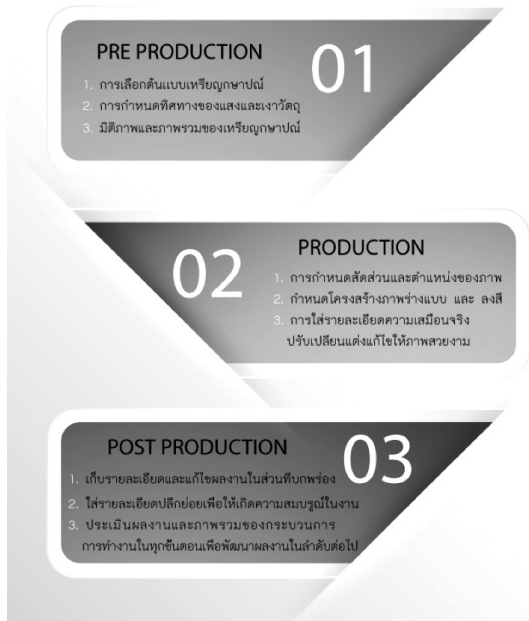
PRE PRODUCTION
01
1. การเลือกต้นแบบเหรียญกษาปณ์
2. การกำหนดทิศทางของแสงและเงาวัตถุ
3. มิติภาพและภาพรวมของเหรียญกษาปณ์

PRODUCTION
02
1. การกำหนดสัดส่วนและตำแหน่งของภาพ
2. กำหนดโครงสร้างภาพร่างแบบ และ ลงสี
3. การใส่รายละเอียดความเสมือนจริง ปรับเปลี่ยนแต่งแก้ไขให้ภาพสวยงาม

POST PRODUCTION
03
1. เก็บรายละเอียดและแก้ไขผลงานในส่วนที่บกพร่อง
2. ใส่รายละเอียดปลีกย่อยเพื่อให้เกิดความสมบูรณ์ในงาน
3. ประเมินผลงานและภาพรวมของกระบวนการ การทำงานในทุกขั้นตอนเพื่อพัฒนาผลงานในลำดับต่อไป